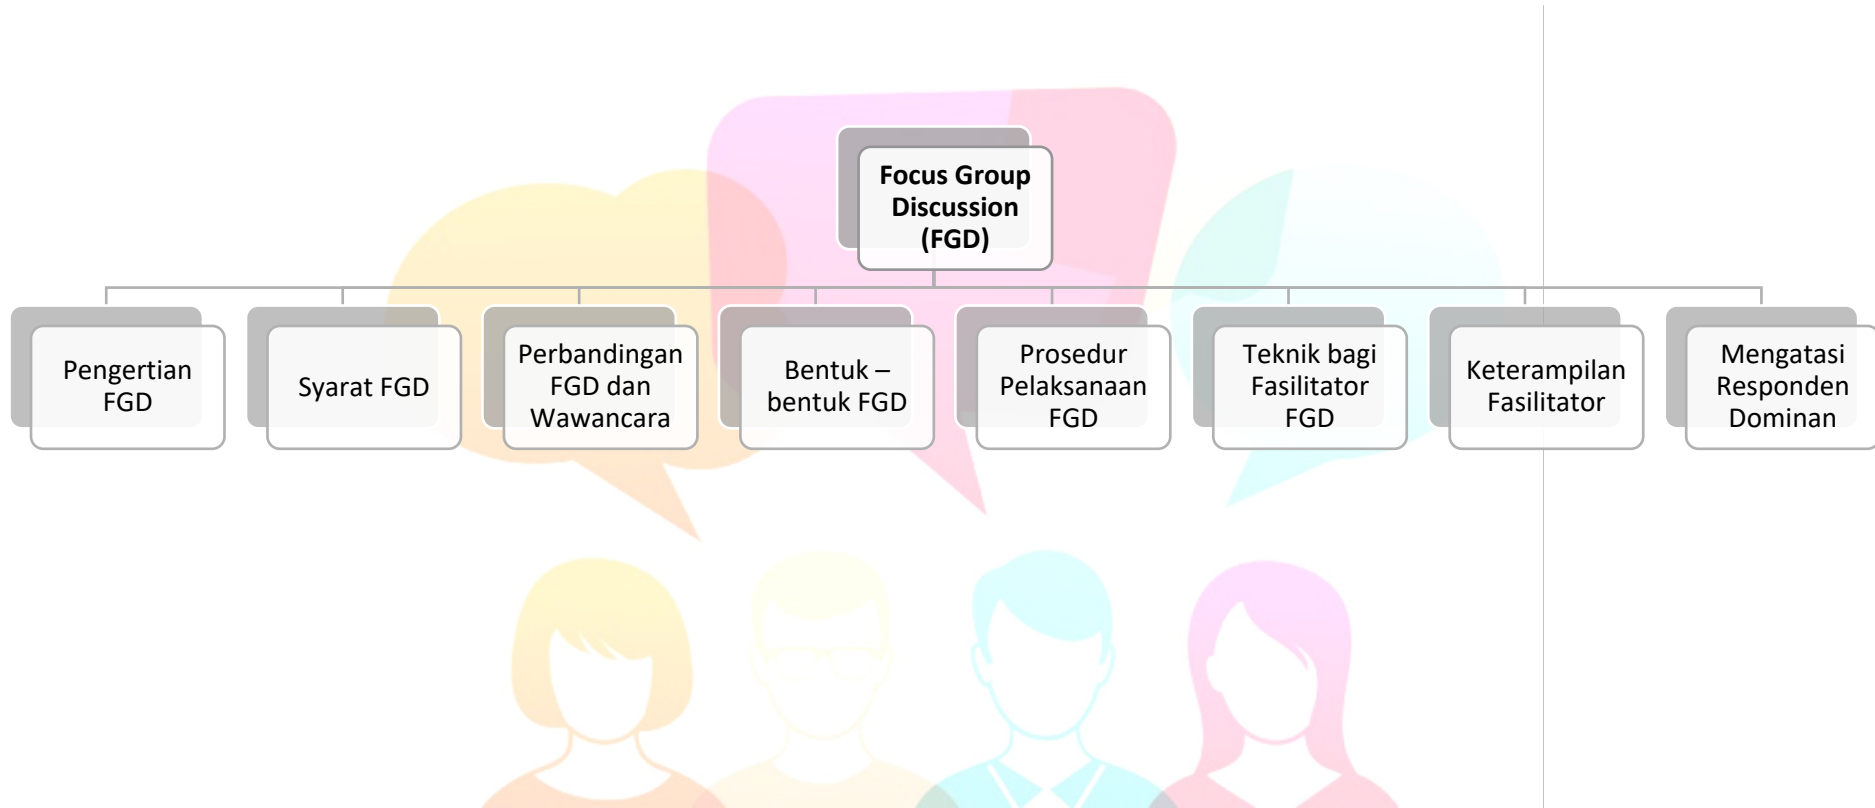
Focus Group Discussion (FGD)

Pengertian FGD

Syarat FGD

Perbandingan FGD dan Wawancara

Bentuk – bentuk FGD

Prosedur Pelaksanaan FGD

Teknik bagi Fasilitator FGD

Keterampilan Fasilitator

Mengatasi Responden Dominan